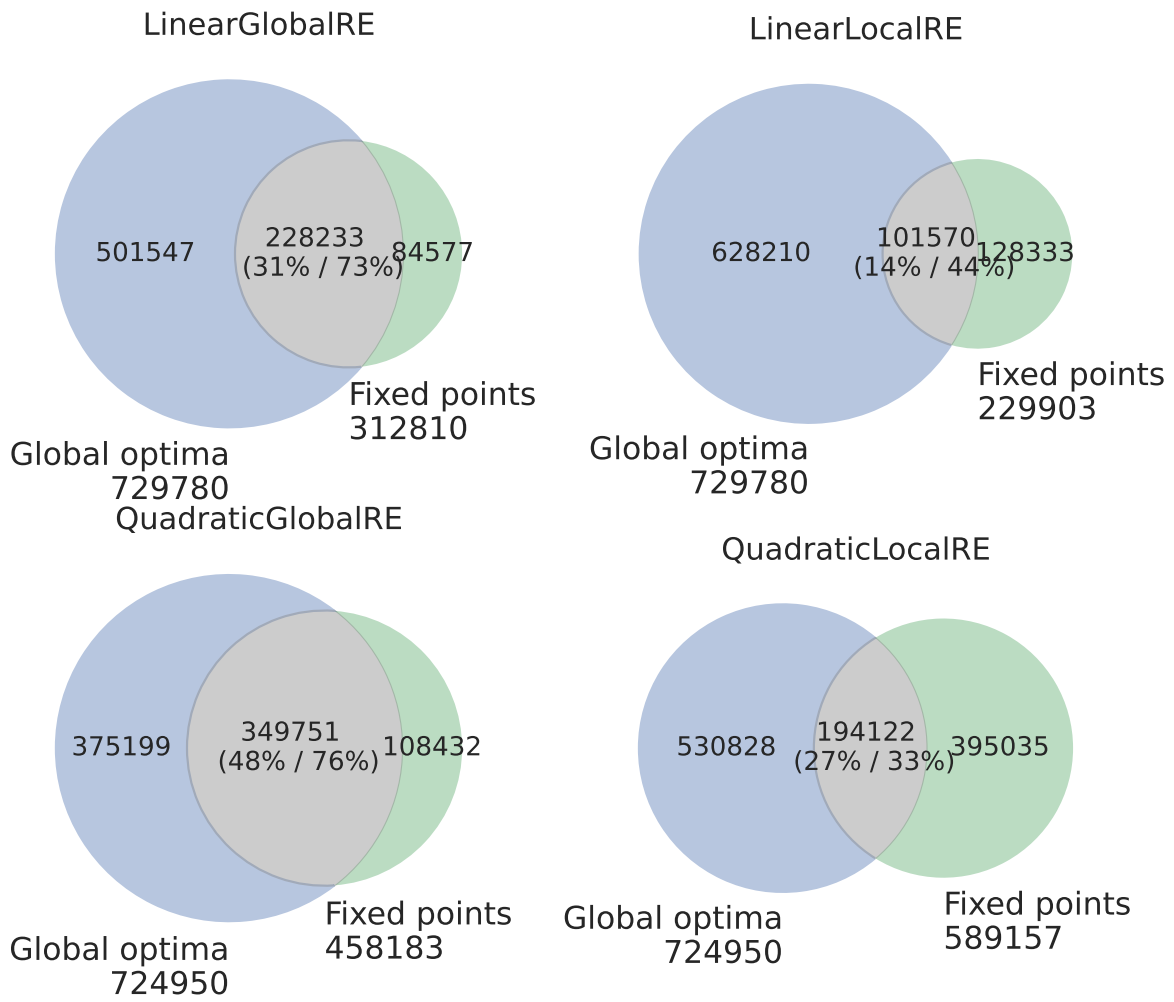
LinearGlobalRE

501547

228233
(31% / 73%)

84577

Fixed points
312810

Global optima
729780

LinearLocalRE

628210

101570
(14% / 44%)

128333

Fixed points
229903

Global optima
729780

QuadraticGlobalRE

375199

349751
(48% / 76%)

108432

Fixed points
458183

Global optima
724950

QuadraticLocalRE

530828

194122
(27% / 33%)

395035

Fixed points
589157

Global optima
724950